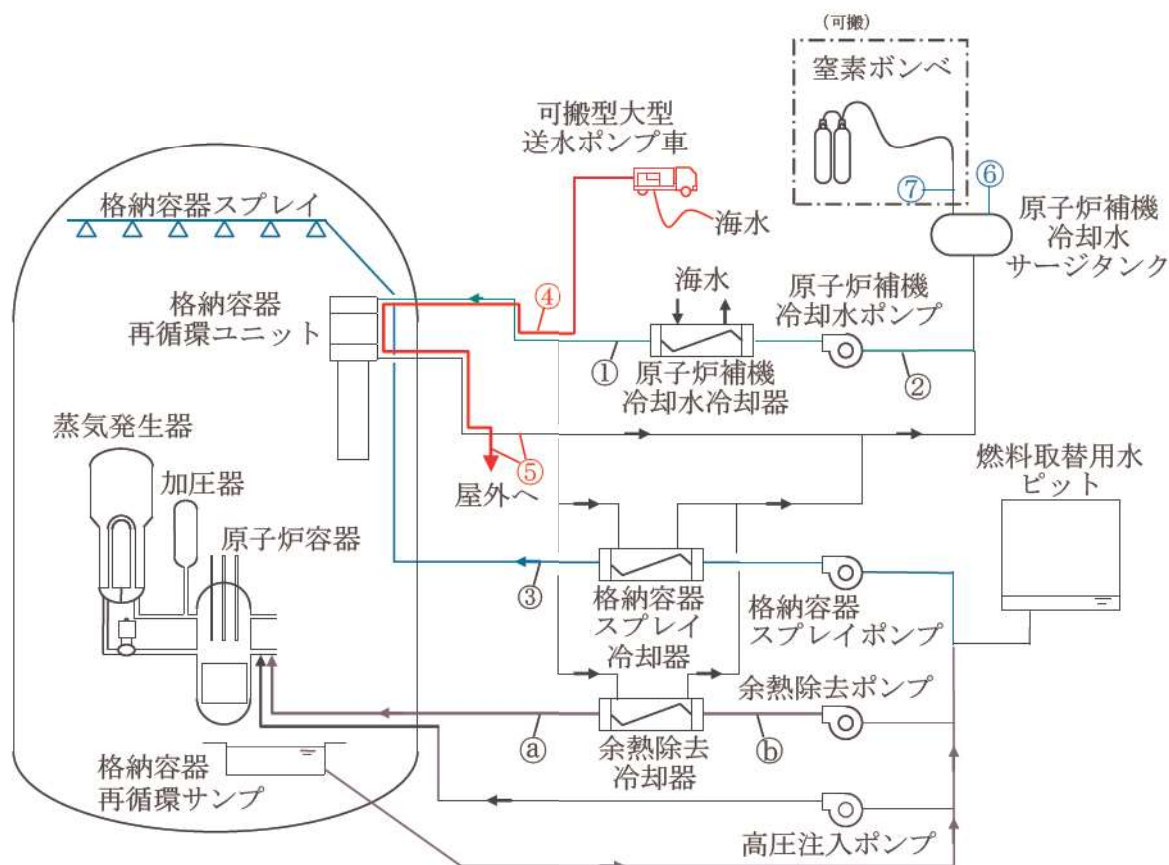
(可搬)
窒素ボンベ

可搬型大型
送水ポンプ車

格納容器スプレイ

海水

⑦ ⑥

原子炉補機
冷却水
サージタンク

海水

原子炉補機
冷却水ポンプ

格納容器
再循環ユニット

④

① 原子炉補機
冷却水冷却器

②

蒸気発生器

加圧器

⑤
屋外へ

燃料取替用水
ピット

原子炉容器

③

格納容器
スプレイ
冷却器

格納容器
スプレイポンプ

余熱除去ポンプ

ⓐ

余熱除去
冷却器

ⓑ

格納容器
再循環サンプ

高圧注入ポンプ